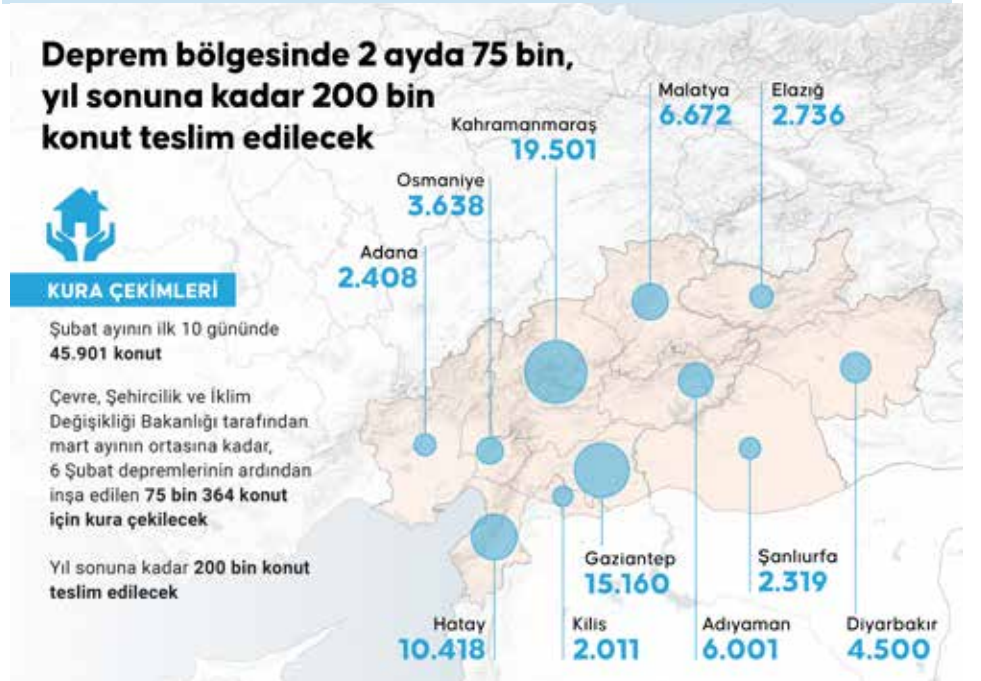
Deprem bölgesinde 2 ayda 75 bin, yıl sonuna kadar 200 bin konut teslim edilecek

KURA ÇEKİMLERİ

Şubat ayının ilk 10 gününde 45.901 konut

Çevre, Şehircilik ve İklim Değişikliği Bakanlığı tarafından mart ayının ortasına kadar, 6 Şubat depremlerinin ardından inşa edilen 75 bin 364 konut için kura çekilecek

Yıl sonuna kadar 200 bin konut teslim edilecek

Kahramanmaraş
19.501

Malatya
6.672

Elazığ
2.736

Osmaniye
3.638

Adana
2.408

Gaziantep
15.160

Şanlıurfa
2.319

Hatay
10.418

Kilis
2.011

Adıyaman
6.001

Diyarbakır
4.500